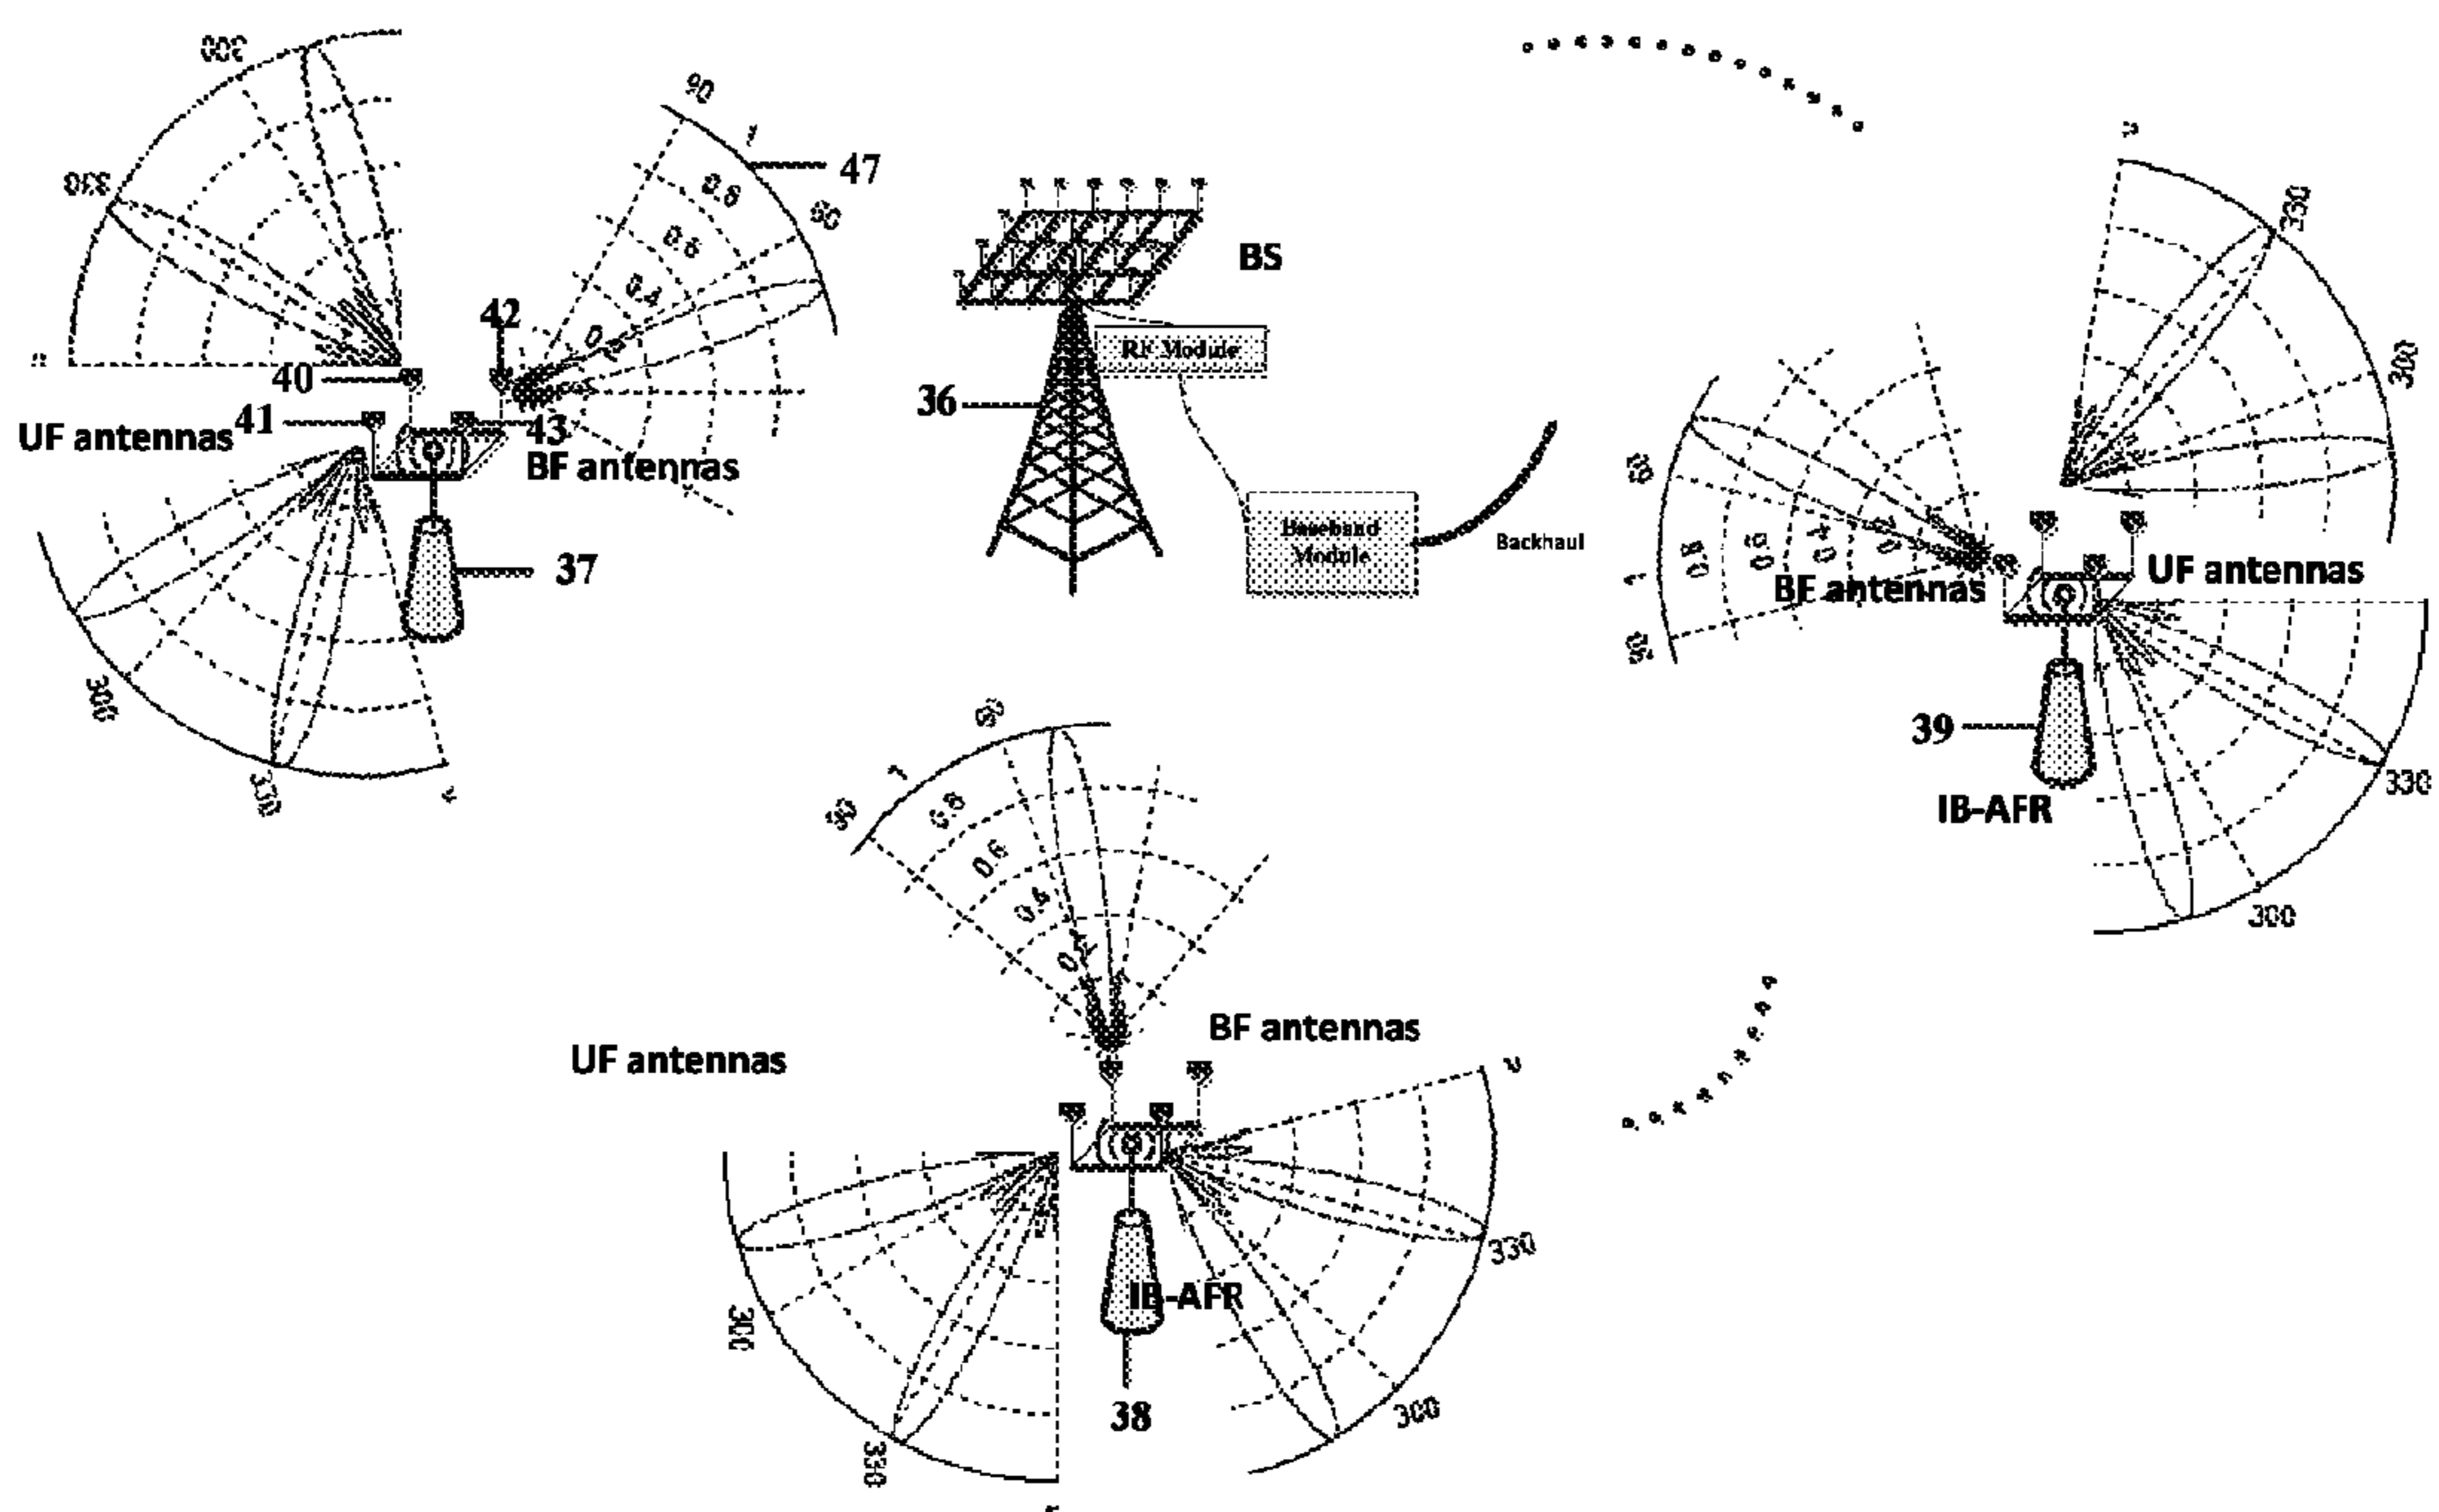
300
330
90
1
47
0.8
60
0.6
0.4
42
0.2
40
41
UF antennas
43
BF antennas
37
300
330
BS
RF Module
36
Baseband Module
Backhaul
330
300
60
0.8
0.6
0.4
0.2
1
30
BF antennas
UF antennas
39
IB-AFR
330
300
90
1
30
0.8
0.6
0.4
0.2
BF antennas
UF antennas
330
300
IB-AFR
38
300
330